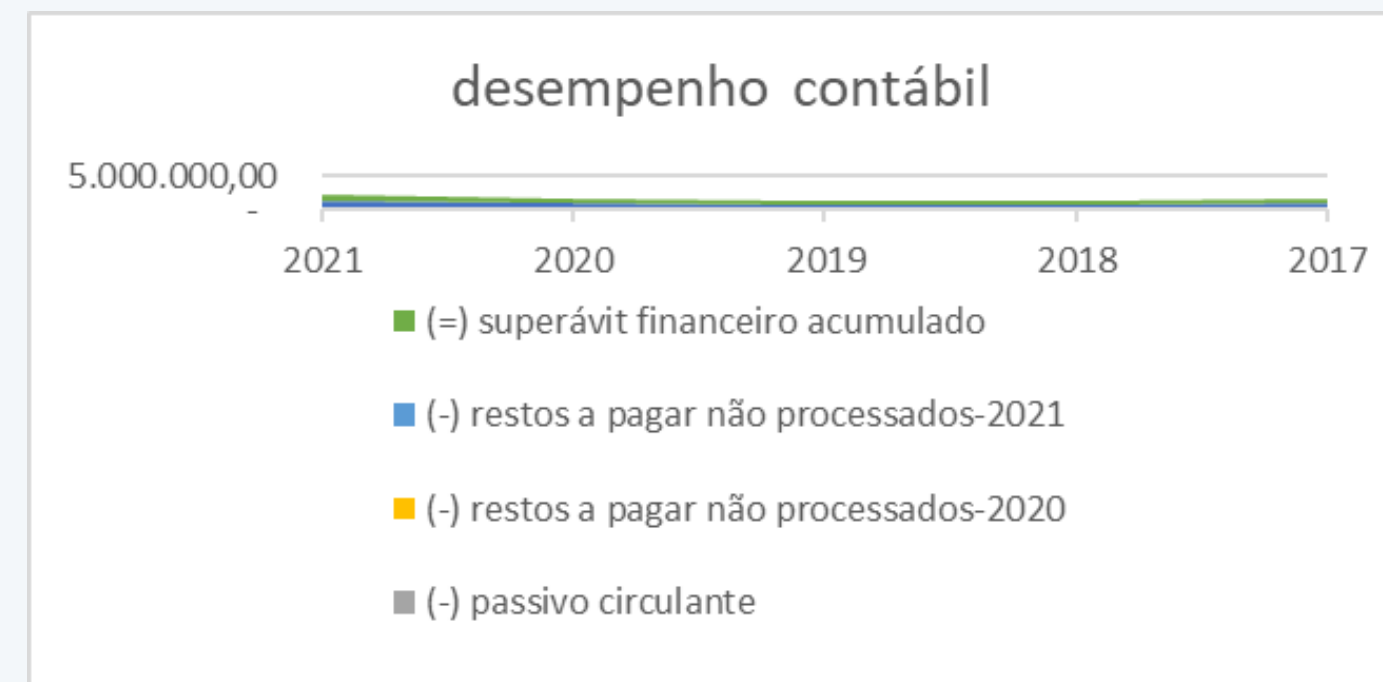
desempenho contábil

5.000.000,00
-

2021 2020 2019 2018 2017

(=) superávit financeiro acumulado

(-) restos a pagar não processados-2021

(-) restos a pagar não processados-2020

(-) passivo circulante